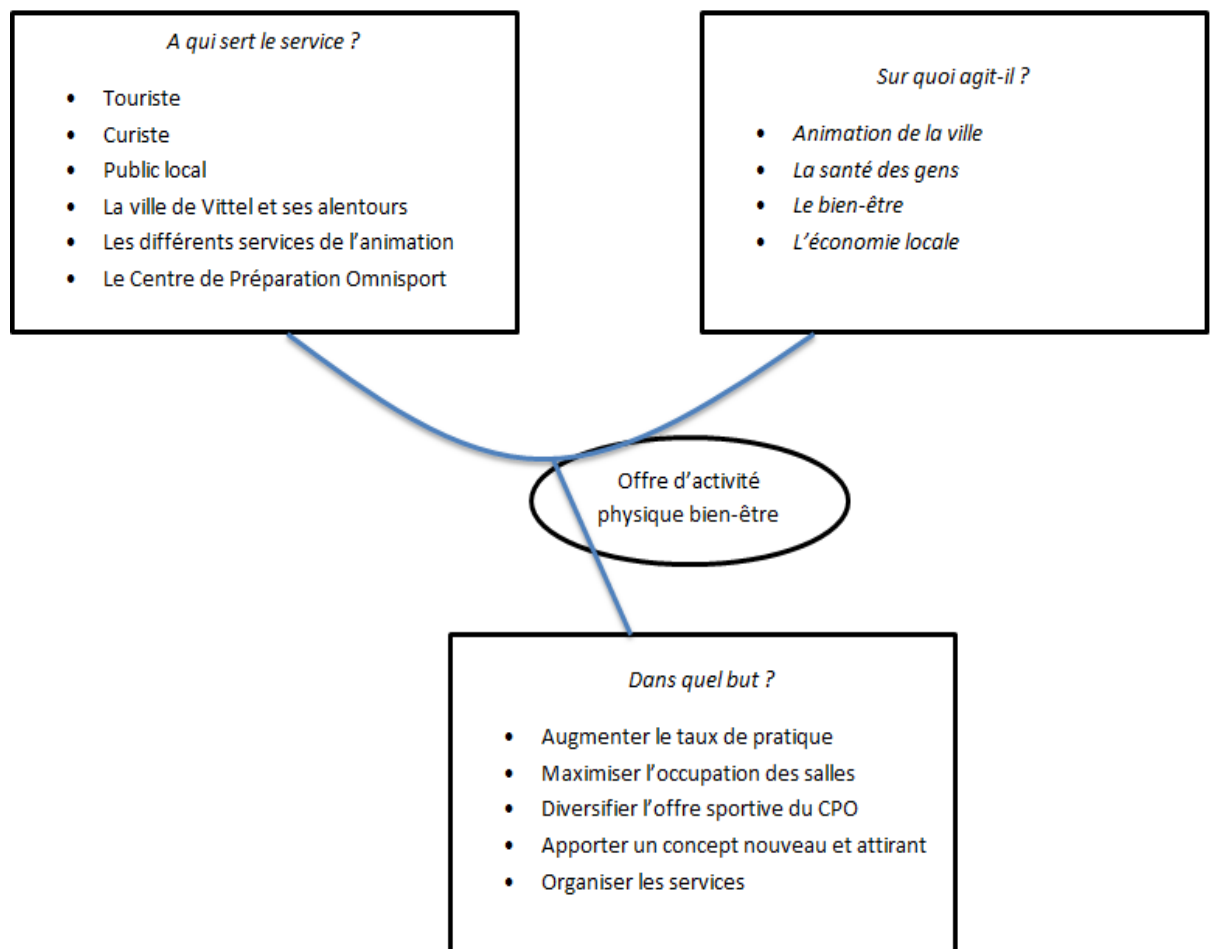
A qui sert le service ?

- Touriste
- Curiste
- Public local
- La ville de Vittel et ses alentours
- Les différents services de l'animation
- Le Centre de Préparation Omnisport

Sur quoi agit-il ?

- Animation de la ville
- La santé des gens
- Le bien-être
- L'économie locale

Offre d'activité physique bien-être

Dans quel but ?

- Augmenter le taux de pratique
- Maximiser l'occupation des salles
- Diversifier l'offre sportive du CPO
- Apporter un concept nouveau et attirant
- Organiser les services